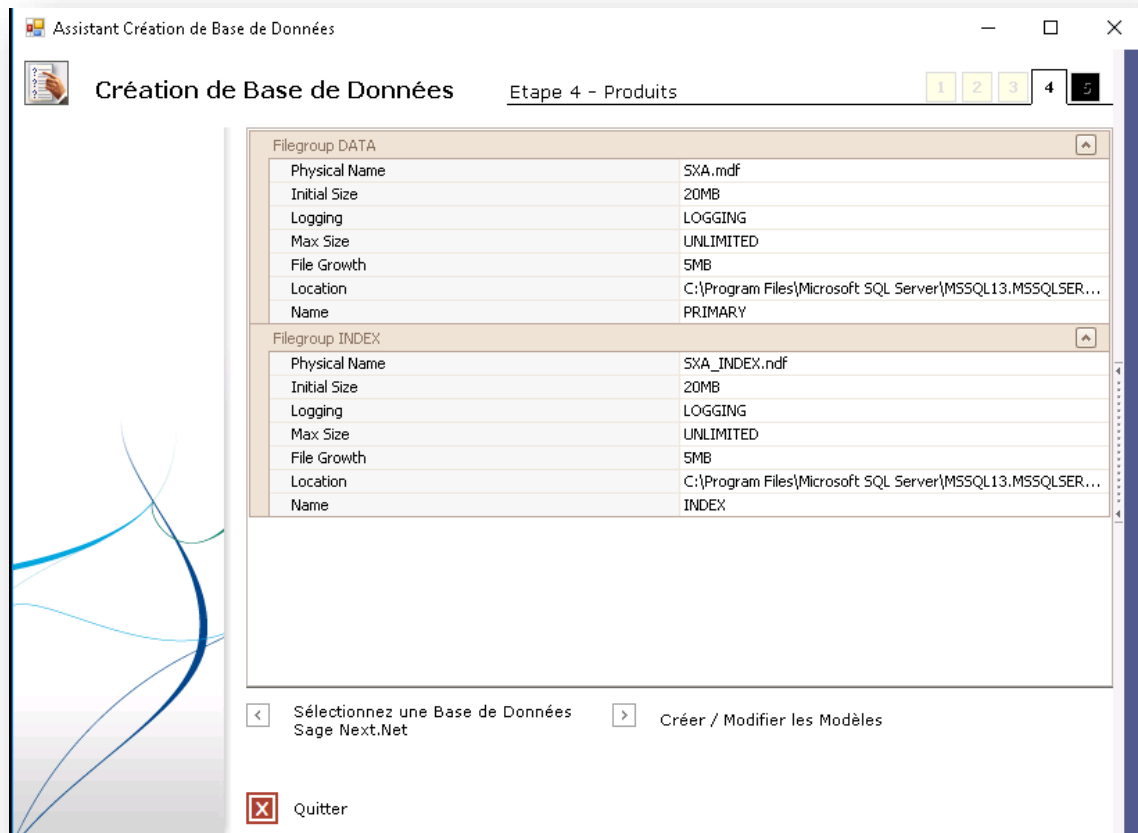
Assistant Création de Base de Données

Création de Base de Données

Etape 4 - Produits

1 2 3 4 5

Filegroup DATA

| Physical Name | SXA.mdf |
|---|---|
| Initial Size | 20MB |
| Logging | LOGGING |
| Max Size | UNLIMITED |
| File Growth | 5MB |
| Location | C:\Program Files\Microsoft SQL Server\MSSQL13.MSSQLSER... |
| Name | PRIMARY |

Filegroup INDEX

| Physical Name | SXA_INDEX.ndf |
|---|---|
| Initial Size | 20MB |
| Logging | LOGGING |
| Max Size | UNLIMITED |
| File Growth | 5MB |
| Location | C:\Program Files\Microsoft SQL Server\MSSQL13.MSSQLSER... |
| Name | INDEX |

Sélectionnez une Base de Données Sage Next.Net

Créer / Modifier les Modèles

Quitter